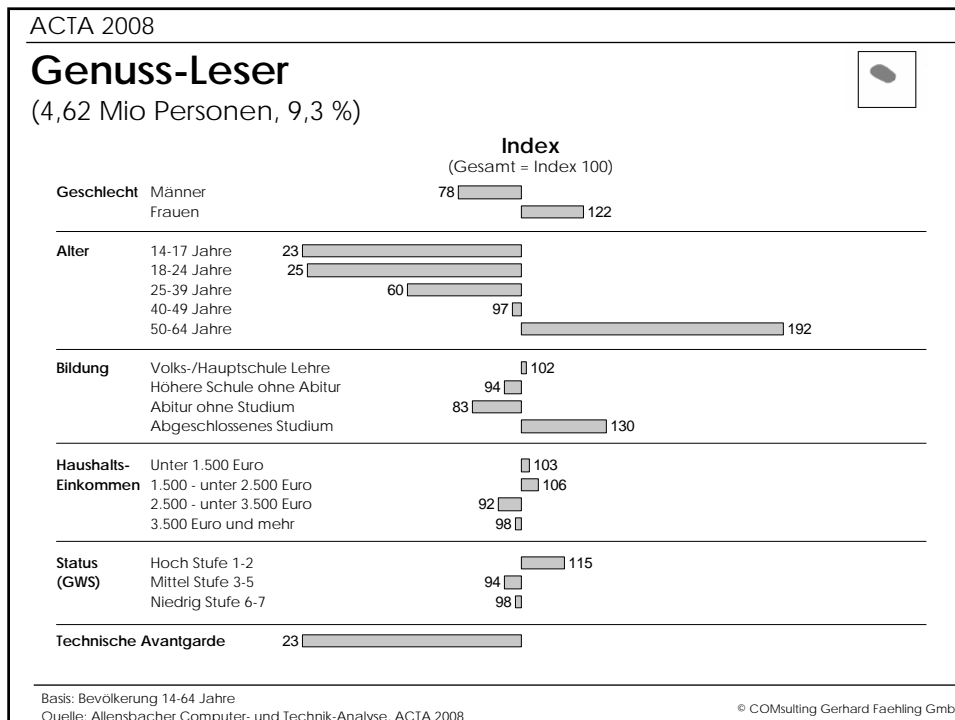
ACTA 2008

Genuss-Leser
(4,62 Mio Personen, 9,3 %)

Index
(Gesamt = Index 100)

| | | |
|---|---|---|
| Geschlecht | Männer | 78 |
| | Frauen | 122 |
| Alter | 14-17 Jahre | 23 |
| | 18-24 Jahre | 25 |
| | 25-39 Jahre | 60 |
| | 40-49 Jahre | 97 |
| | 50-64 Jahre | 192 |
| Bildung | Volks-/Hauptschule Lehre | 102 |
| | Höhere Schule ohne Abitur | 94 |
| | Abitur ohne Studium | 83 |
| | Abgeschlossenes Studium | 130 |
| Haushalts-Einkommen | Unter 1.500 Euro | 103 |
| | 1.500 - unter 2.500 Euro | 106 |
| | 2.500 - unter 3.500 Euro | 92 |
| | 3.500 Euro und mehr | 98 |
| Status (GWS) | Hoch Stufe 1-2 | 115 |
| | Mittel Stufe 3-5 | 94 |
| | Niedrig Stufe 6-7 | 98 |
| Technische Avantgarde | | 23 |

Basis: Bevölkerung 14-64 Jahre
Quelle: Allensbacher Computer- und Technik-Analyse, ACTA 2008

© COMsulting Gerhard Faehling Gmb